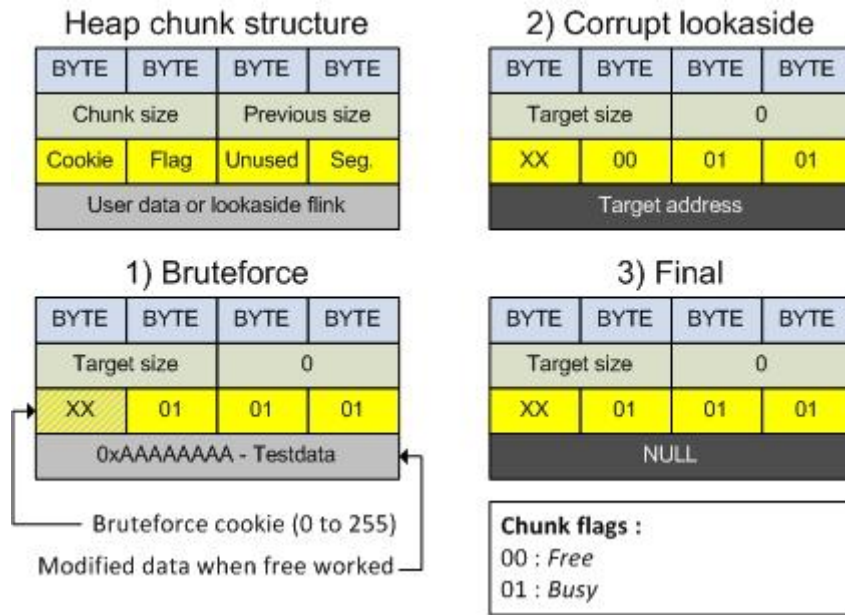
Heap chunk structure

| BYTE | BYTE | BYTE | BYTE |
|---|---|---|---|
| Chunk size | | Previous size | |
| Cookie | Flag | Unused | Seg. |
| User data or lookaside flink | | | |

2) Corrupt lookaside

| BYTE | BYTE | BYTE | BYTE |
|---|---|---|---|
| Target size | | 0 | |
| XX | 00 | 01 | 01 |
| Target address | | | |

1) Bruteforce

| BYTE | BYTE | BYTE | BYTE |
|---|---|---|---|
| Target size | | 0 | |
| XX | 01 | 01 | 01 |
| 0xAAAAAAAA - Testdata | | | |

Bruteforce cookie (0 to 255)
Modified data when free worked

3) Final

| BYTE | BYTE | BYTE | BYTE |
|---|---|---|---|
| Target size | | 0 | |
| XX | 01 | 01 | 01 |
| NULL | | | |

Chunk flags :
00 : Free
01 : Busy